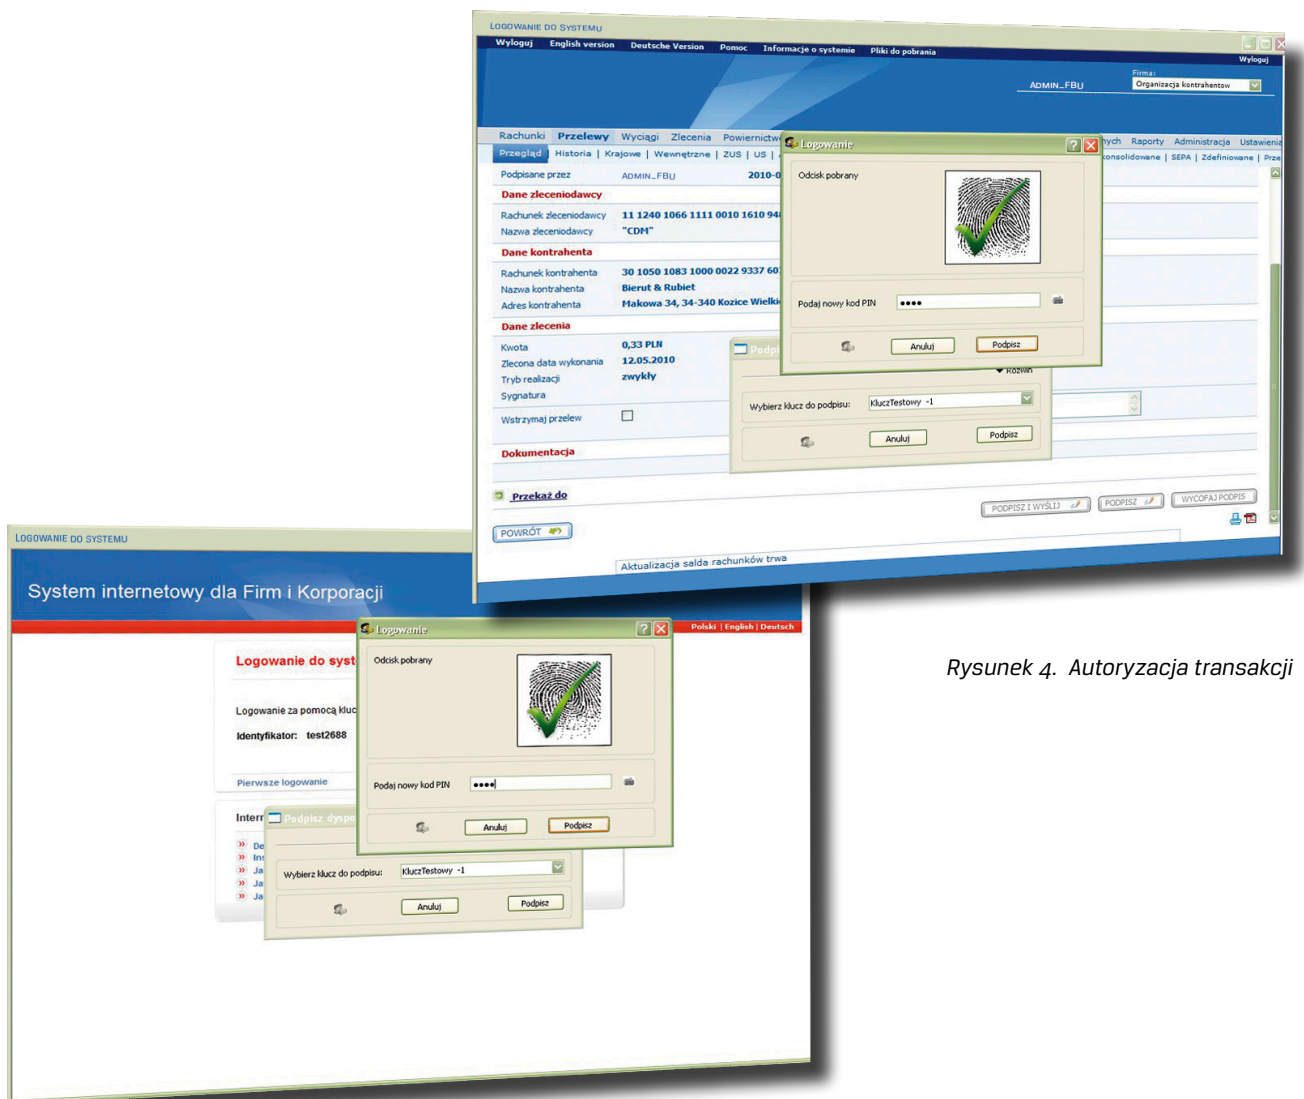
LOGOWANIE DO SYSTEMU

Wyloguj | English version | Deutsche Version | Pomoc | Informacje o systemie | Pliki do pobrania

Wyloguj

ADMIN_FBU

Firma:
Organizacja kontrahentow

Rachunki | Przelewy | Wyciągi | Zlecenia | Powierniczw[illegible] ych | Raporty | Administracja | Ustawienia

Przegląd | Historia | Krajowe | Wewnętrzne | ZUS | US | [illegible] onsolidowane | SEPA | Zdefiniowane | Prze

Podpisane przez | ADMIN_FBU | 2010-0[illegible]

Dane zleceniodawcy

Rachunek zleceniodawcy | 11 1240 1066 1111 0010 1610 94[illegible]
Nazwa zleceniodawcy | "CDM"

Dane kontrahenta

Rachunek kontrahenta | 30 1050 1083 1000 0022 9337 60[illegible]
Nazwa kontrahenta | Bierut & Rubiet
Adres kontrahenta | Makowa 34, 34-340 Kozice Wielki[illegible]

Dane zlecenia

Kwota | 0,33 PLN
Zlecona data wykonania | 12.05.2010
Tryb realizacji | zwykły
Sygnatura

Wstrzymaj przelew

Dokumentacja

Przekaż do

POWRÓT

PODPISZ I WYŚLIJ | PODPISZ | WYCOFAJ PODPIS

Aktualizacja salda rachunków trwa

Logowanie
Odcisk pobrany
Podaj nowy kod PIN ••••
Anuluj | Podpisz

Podpi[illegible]
Rozwiń
Wybierz klucz do podpisu: KluczTestowy -1
Anuluj | Podpisz

LOGOWANIE DO SYSTEMU

System internetowy dla Firm i Korporacji

Polski | English | Deutsch

Logowanie do syst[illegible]

Logowanie za pomocą kluc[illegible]

Identyfikator: test2688

Pierwsze logowanie

Intern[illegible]
De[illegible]
Ins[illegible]
Ja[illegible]
Ja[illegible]
Ja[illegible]

Logowanie
Odcisk pobrany
Podaj nowy kod PIN ••••
Anuluj | Podpisz

Podpisz dyspo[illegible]
Wybierz klucz do podpisu: KluczTestowy -1
Anuluj | Podpisz

Rysunek 4. Autoryzacja transakcji